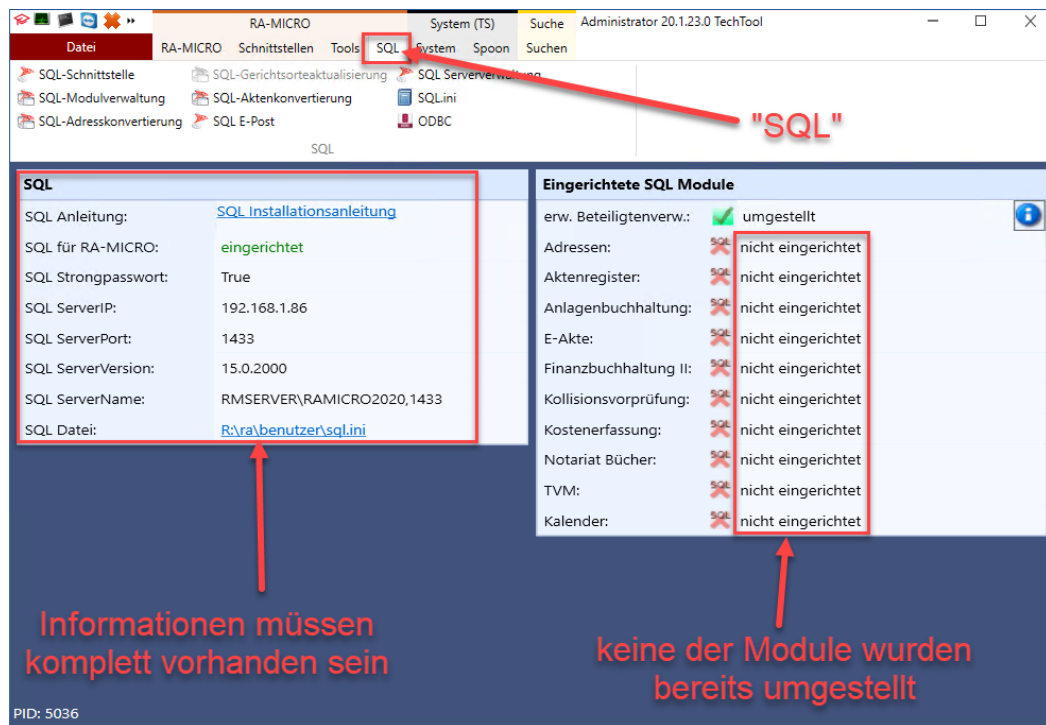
RA-MICRO System (TS) Suche Administrator 20.1.23.0 TechTool

Datei RA-MICRO Schnittstellen Tools SQL System Spoon Suchen

SQL-Schnittstelle
SQL-Modulverwaltung
SQL-Adresskonvertierung
SQL-Gerichtsorteaktualisierung
SQL-Aktenkonvertierung
SQL E-Post
SQL Serververwaltung
SQL.ini
ODBC

SQL

"SQL"

SQL

| | |
|---|---|
| SQL Anleitung: | SQL Installationsanleitung |
| SQL für RA-MICRO: | eingerichtet |
| SQL Strongpasswort: | True |
| SQL ServerIP: | 192.168.1.86 |
| SQL ServerPort: | 1433 |
| SQL ServerVersion: | 15.0.2000 |
| SQL ServerName: | RMSERVER\RAMICRO2020,1433 |
| SQL Datei: | R:\ra\benutzer\sql.ini |

Eingerichtete SQL Module

| | |
|---|---|
| erw. Beteiligtenverw.: | umgestellt |
| Adressen: | nicht eingerichtet |
| Aktenregister: | nicht eingerichtet |
| Anlagenbuchhaltung: | nicht eingerichtet |
| E-Akte: | nicht eingerichtet |
| Finanzbuchhaltung II: | nicht eingerichtet |
| Kollisionsvorprüfung: | nicht eingerichtet |
| Kostenerfassung: | nicht eingerichtet |
| Notariat Bücher: | nicht eingerichtet |
| TVM: | nicht eingerichtet |
| Kalender: | nicht eingerichtet |

Informationen müssen komplett vorhanden sein

keine der Module wurden bereits umgestellt

PID: 5036